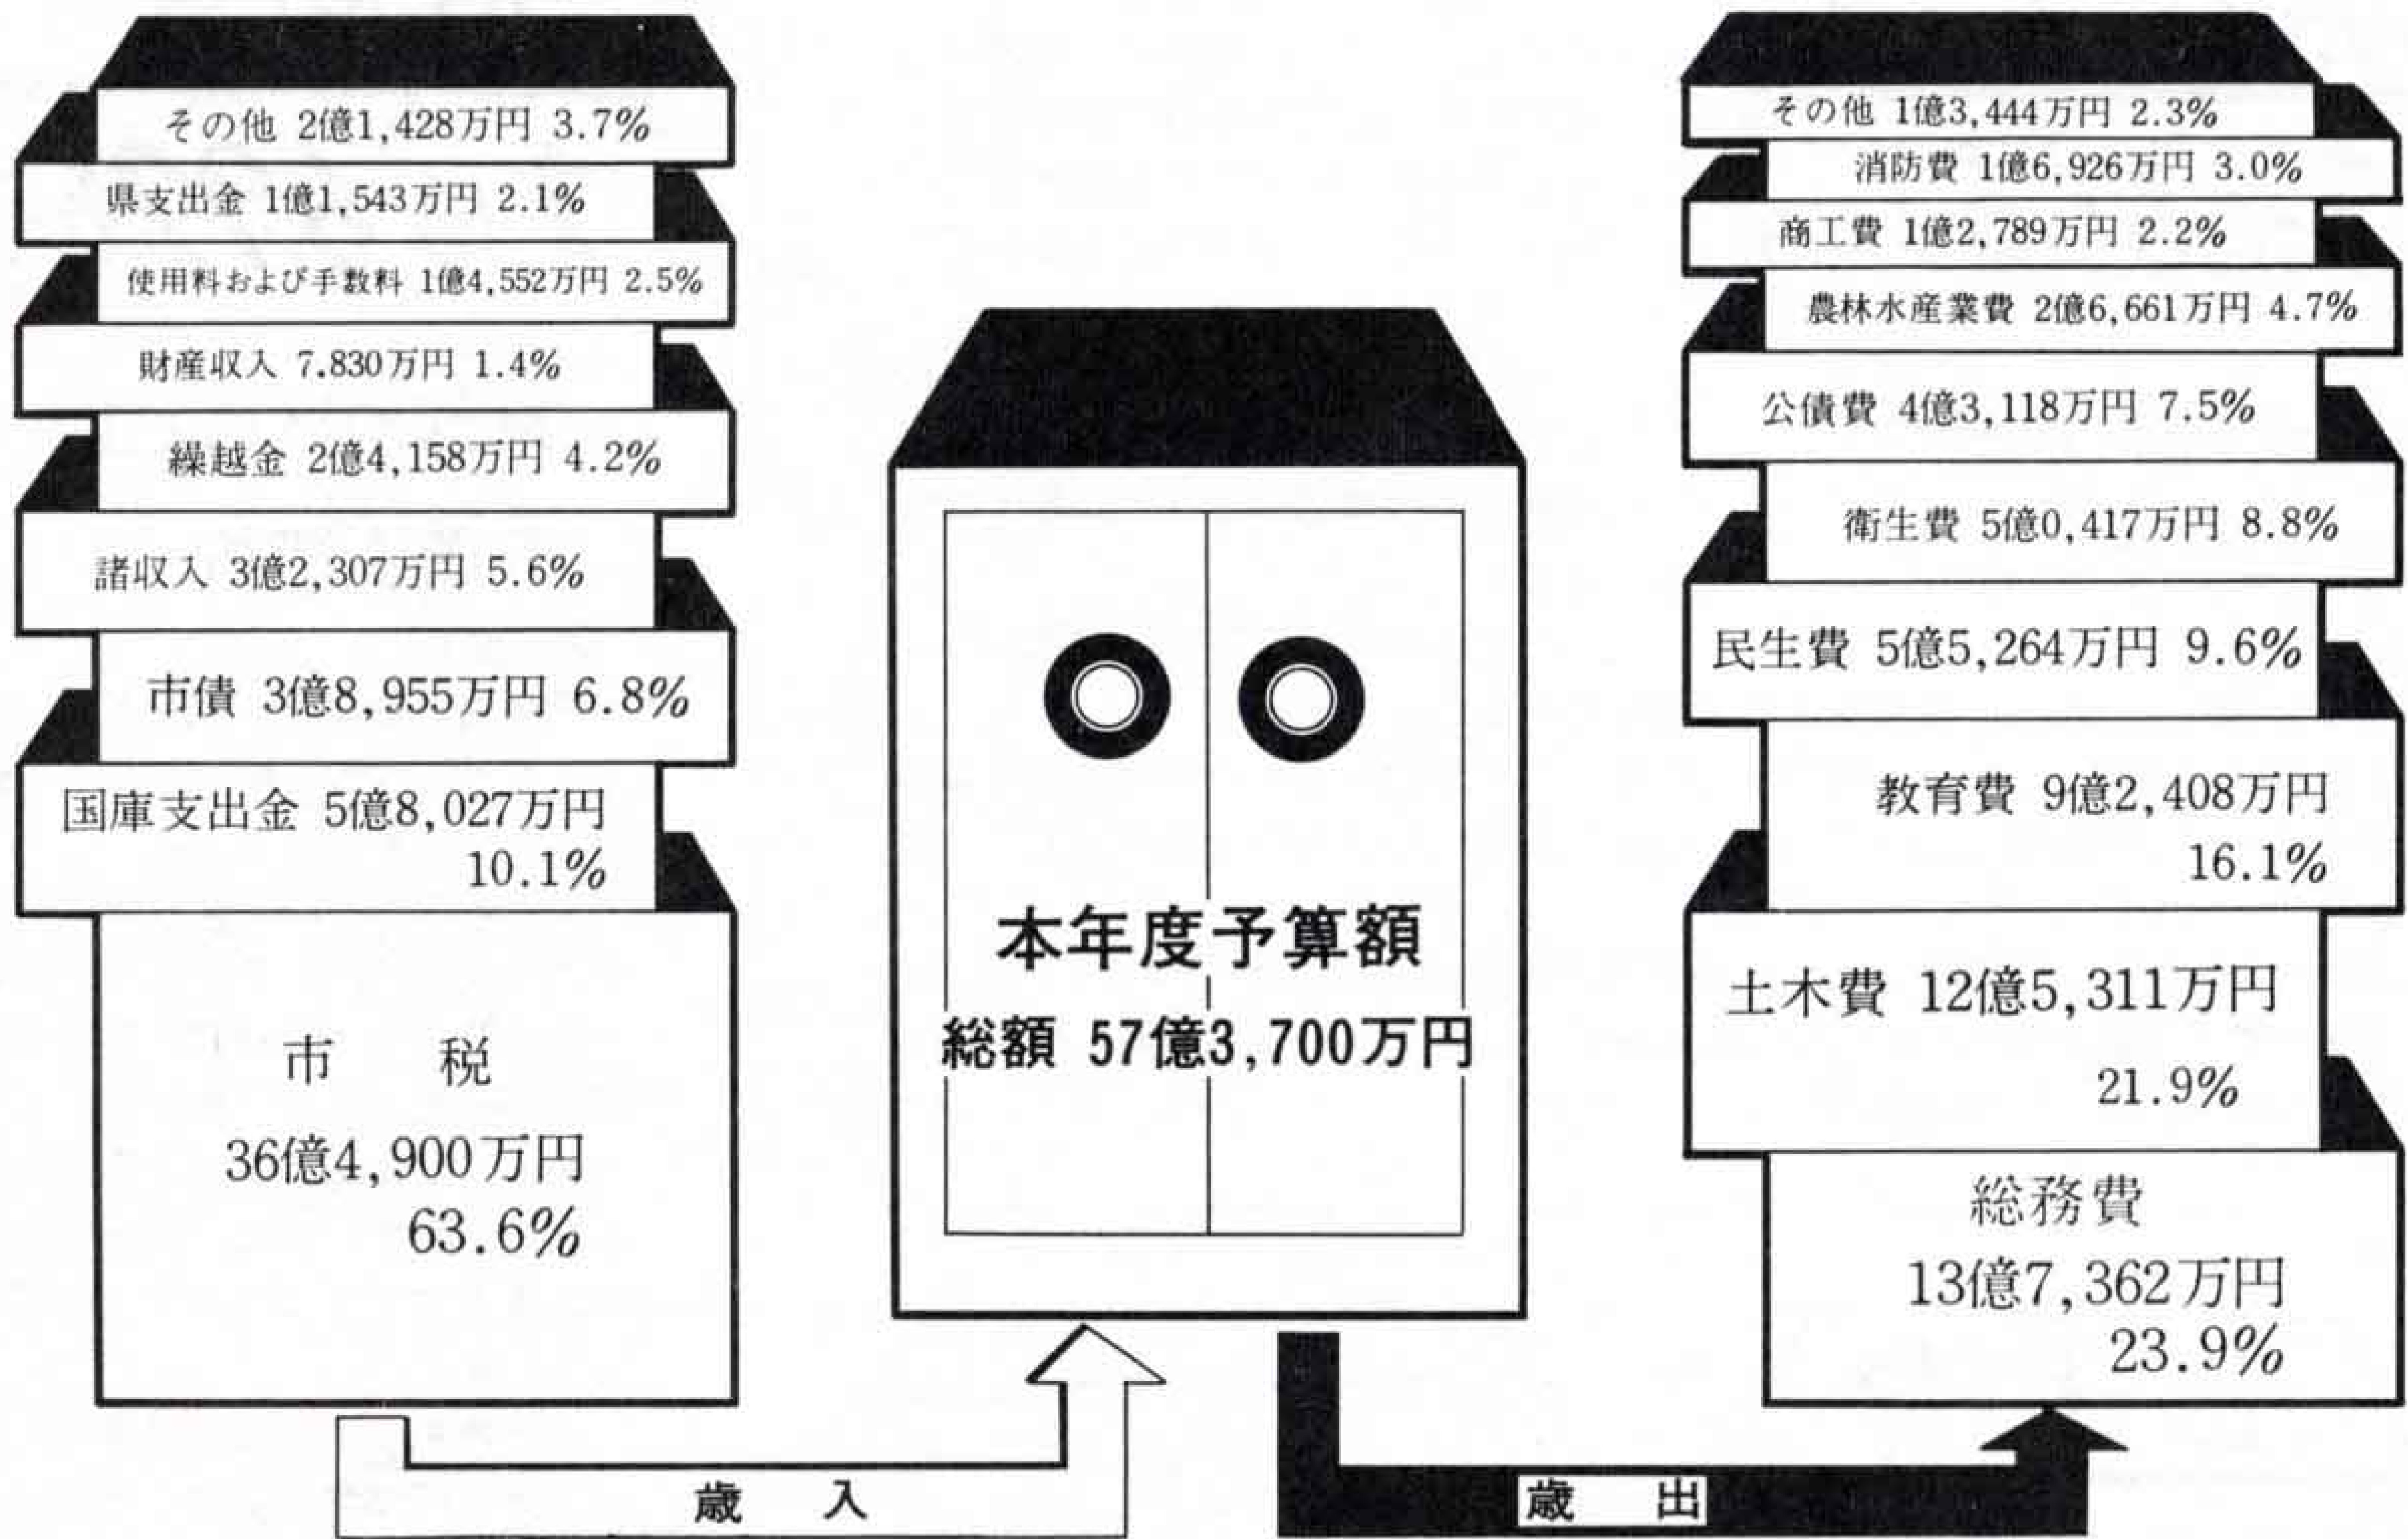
その他 2億1,428万円 3.7%

県支出金 1億1,543万円 2.1%

使用料および手数料 1億4,552万円 2.5%

財産収入 7,830万円 1.4%

繰越金 2億4,158万円 4.2%

諸収入 3億2,307万円 5.6%

市債 3億8,955万円 6.8%

国庫支出金 5億8,027万円 10.1%

市 税
36億4,900万円
63.6%

本年度予算額
総額 57億3,700万円

その他 1億3,444万円 2.3%

消防費 1億6,926万円 3.0%

商工費 1億2,789万円 2.2%

農林水産業費 2億6,661万円 4.7%

公債費 4億3,118万円 7.5%

衛生費 5億0,417万円 8.8%

民生費 5億5,264万円 9.6%

教育費 9億2,408万円 16.1%

土木費 12億5,311万円 21.9%

総務費
13億7,362万円
23.9%

歳 入

歳 出